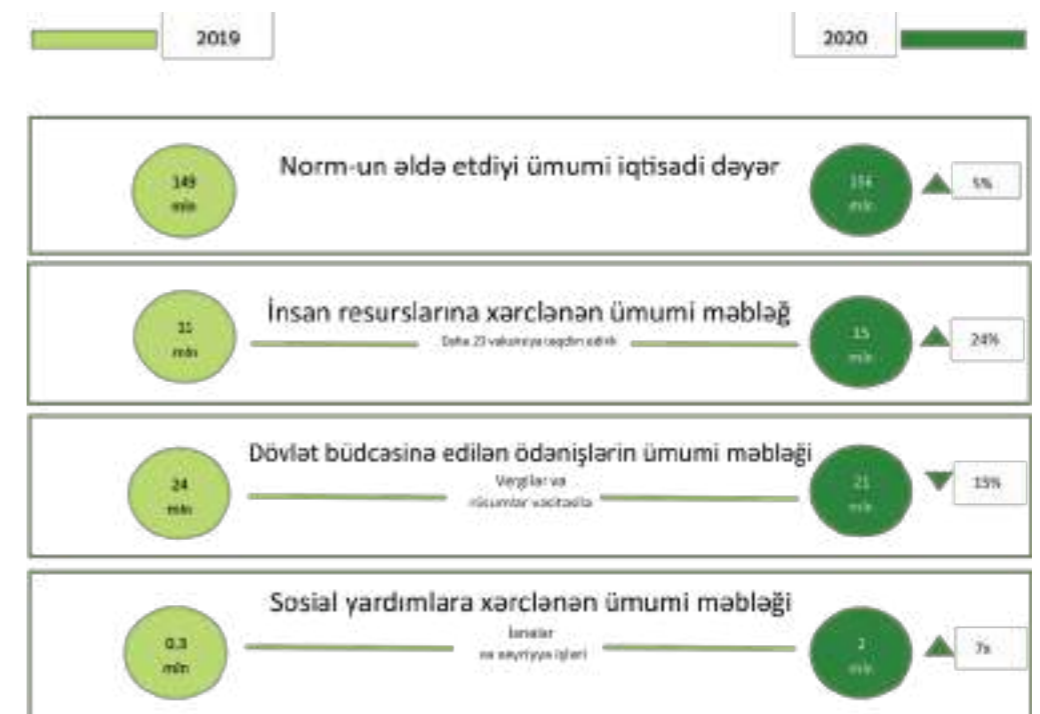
2019

2020

149 mln

Norm-un əldə etdiyi ümumi iqtisadi dəyər

156 mln

5%

11 mln

İnsan resurslarına xərclənən ümumi məbləğ

Daha 23 vakansiya təqdim edildi

15 mln

24%

24 mln

Dövlət büdcəsinə edilən ödənişlərin ümumi məbləği

Vergilər və rüsumlar vasitəsilə

21 mln

15%

0.3 mln

Sosial yardımlara xərclənən ümumi məbləği

İanələr və xeyriyyə işləri

2 mln

7x